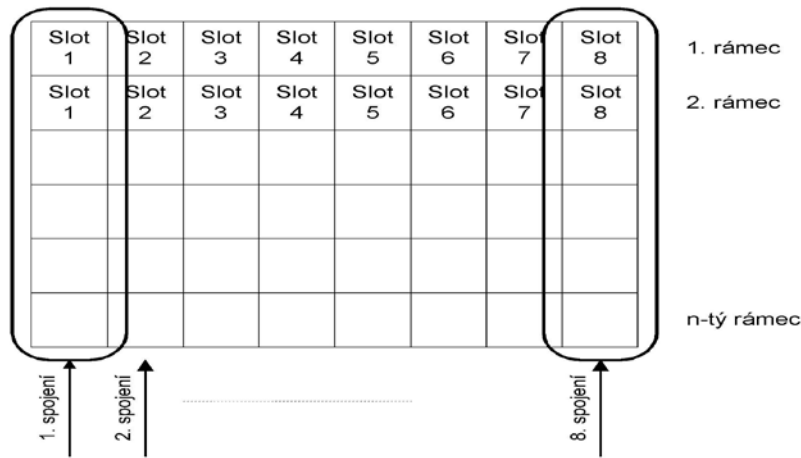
| Slot 1 | Slot 2 | Slot 3 | Slot 4 | Slot 5 | Slot 6 | Slot 7 | Slot 8 |
|---|---|---|---|---|---|---|---|
| Slot 1 | Slot 2 | Slot 3 | Slot 4 | Slot 5 | Slot 6 | Slot 7 | Slot 8 |
| | | | | | | | |
| | | | | | | | |
| | | | | | | | |
| | | | | | | | |

1. rámec

2. rámec

n-tý rámec

1. spojení

2. spojení

8. spojení